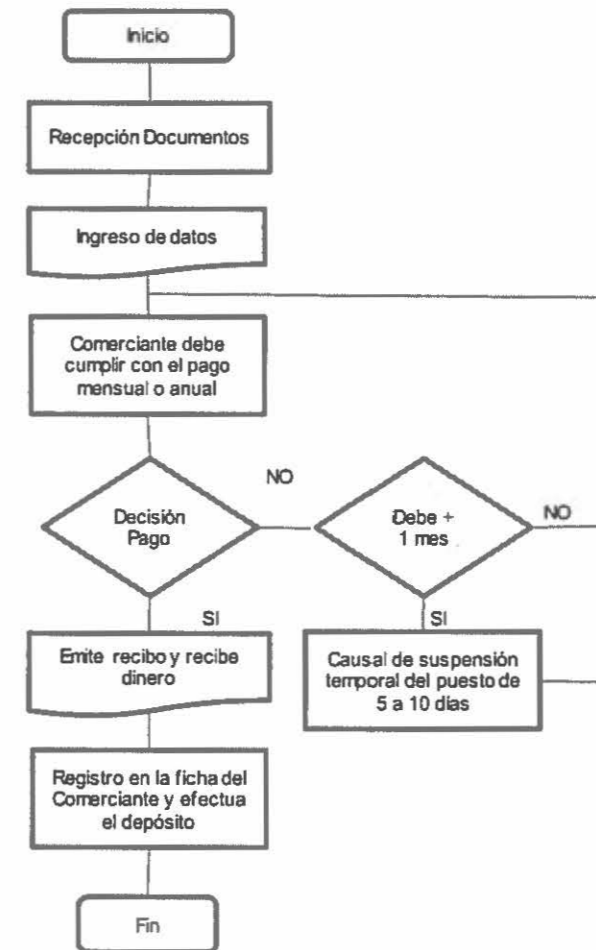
Inicio

Recepción Documentos

Ingreso de datos

Comerciante debe cumplir con el pago mensual o anual

NO

Decisión Pago

Debe + 1 mes

NO

SI

SI

Emite recibo y recibe dinero

Causal de suspensión temporal del puesto de 5 a 10 días

Registro en la ficha del Comerciante y efectua el depósito

Fin